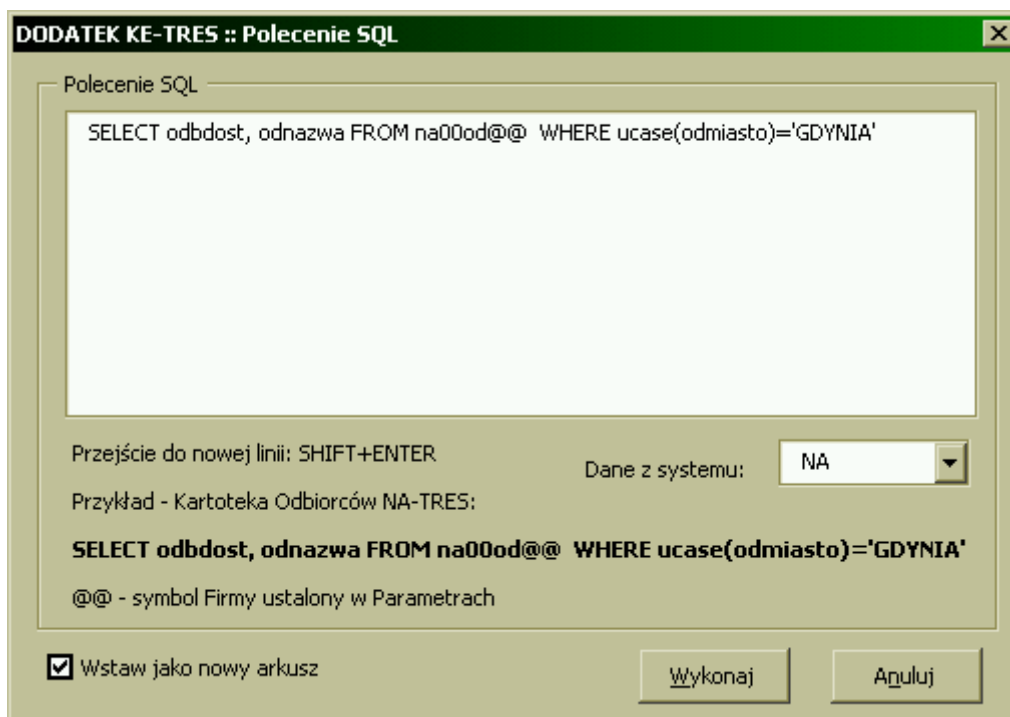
DODATEK KE-TRES :: Polecenie SQL

Polecenie SQL

SELECT odbdost, odnazwa FROM na00od@@ WHERE ucase(odmiasto)='GDYNIA'

Przejście do nowej linii: SHIFT+ENTER

Dane z systemu: NA

Przykład - Kartoteka Odbiorców NA-TRES:

SELECT odbdost, odnazwa FROM na00od@@ WHERE ucase(odmiasto)='GDYNIA'

@@ - symbol Firmy ustalony w Parametrach

Wstaw jako nowy arkusz

Wykonaj

Anuluj